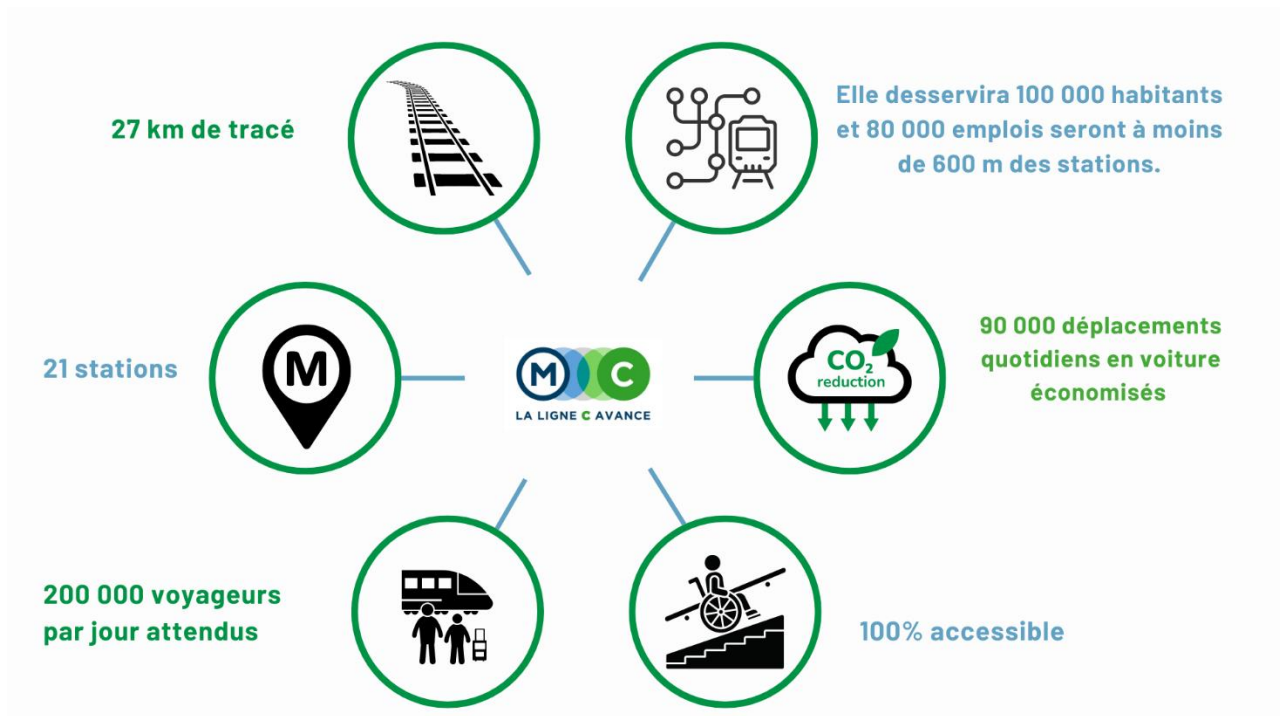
27 km de tracé

Elle desservira 100 000 habitants et 80 000 emplois seront à moins de 600 m des stations.

21 stations

M

M C

LA LIGNE C AVANCE

$CO_2$ reduction

90 000 déplacements quotidiens en voiture économisés

200 000 voyageurs par jour attendus

100% accessible